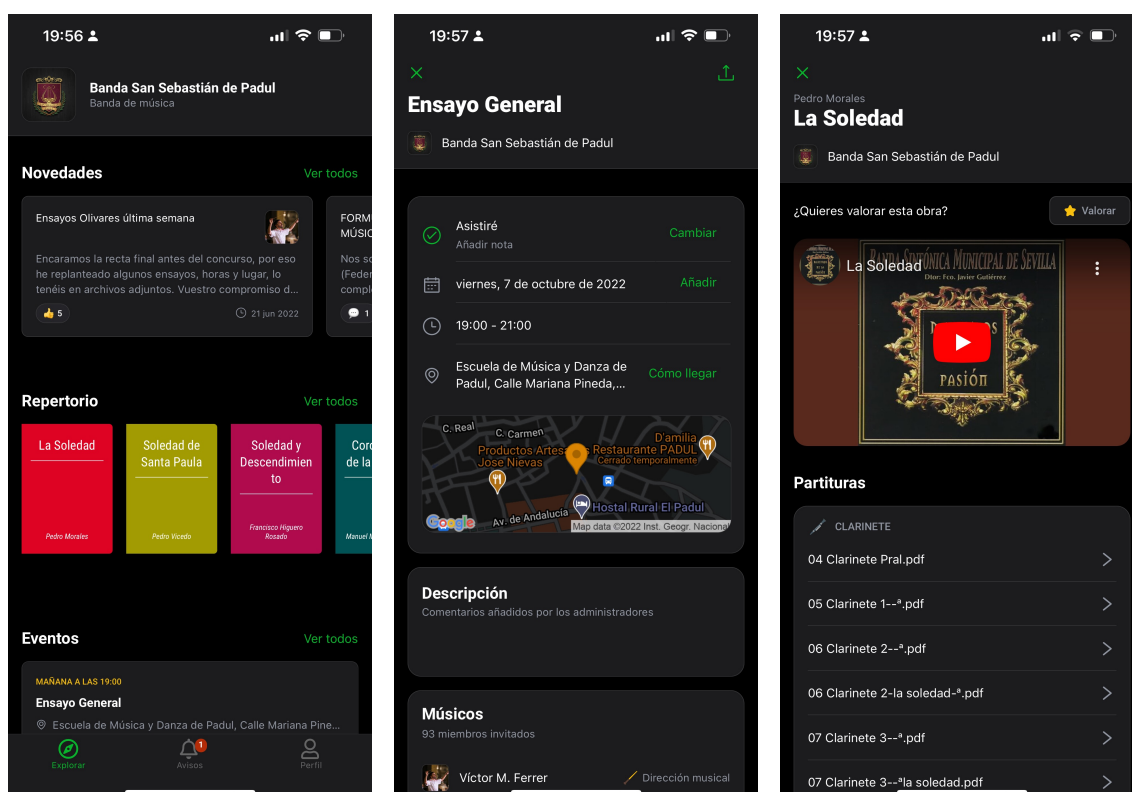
19:56

Banda San Sebastián de Padul
Banda de música

Novedades
Ver todos

Ensayos Olivares última semana
Encaramos la recta final antes del concurso, por eso he replanteado algunos ensayos, horas y lugar, lo tenéis en archivos adjuntos. Vuestro compromiso d...
5
21 jun 2022

FORM
MÚSIC
Nos so
(Feder
compl
1

Repertorio
Ver todos

La Soledad
Pedro Morales

Soledad de Santa Paula
Pedro Vicedo

Soledad y Descendimiento
Francisco Higuero Rosado

Cord de la
Manuel M

Eventos
Ver todos

MAÑANA A LAS 19:00
Ensayo General
Escuela de Música y Danza de Padul, Calle Mariana Pine...

Explorar
1
Avisos
Perfil

19:57

Ensayo General
Banda San Sebastián de Padul

Asistiré
Añadir nota
Cambiar

viernes, 7 de octubre de 2022
Añadir

19:00 - 21:00

Escuela de Música y Danza de Padul, Calle Mariana Pineda,...
Cómo llegar

C. Real
C. Carmen
Productos Artesanos José Nievas
D'amilia
Restaurante PADUL
Cerrado temporalmente
Hostal Rural El Padul
Av. de Andalucía
Google
Map data ©2022 Inst. Geogr. Nacional

Descripción
Comentarios añadidos por los administradores

Músicos
93 miembros invitados

Víctor M. Ferrer
Dirección musical

19:57

Pedro Morales
La Soledad
Banda San Sebastián de Padul

¿Quieres valorar esta obra?
Valorar

La Soledad
BANDA SINFÓNICA MUNICIPAL DE SEVILLA
Dtor: Fco. Javier Gutiérrez
PASIÓN

Partituras

CLARINETE
04 Clarinete Pral.pdf
05 Clarinete 1--ª.pdf
06 Clarinete 2--ª.pdf
06 Clarinete 2-la soledad-ª.pdf
07 Clarinete 3--ª.pdf
07 Clarinete 3--ªla soledad.pdf